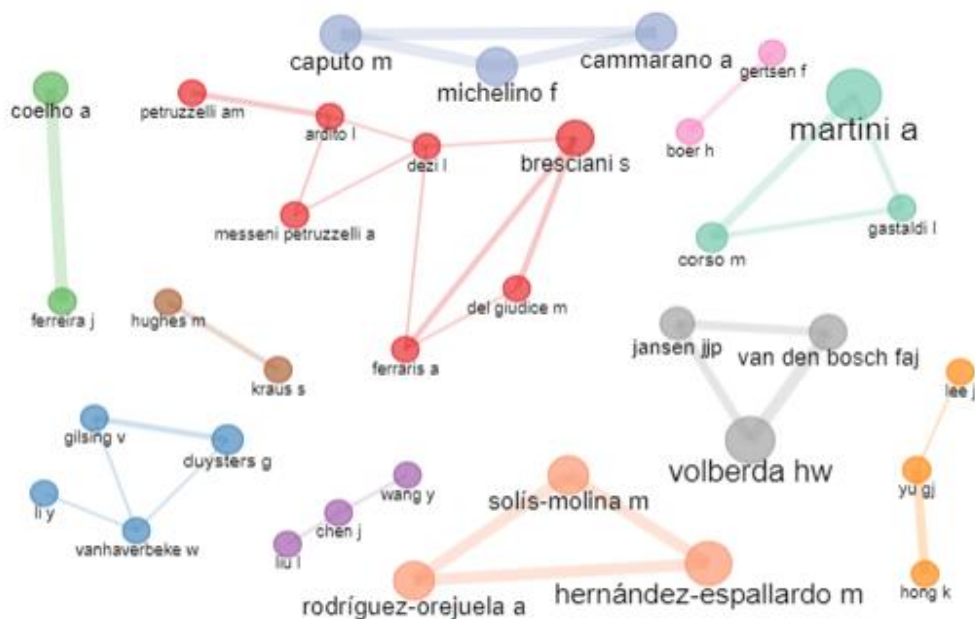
caputo m
cammarano a
michelino f
gertsen f
coelho a
petruzzelli am
ardito l
dezi l
bresciani s
boer h
martini a
messeni petruzzelli a
gastaldi l
corso m
ferreira j
hughes m
del giudice m
jansen jjp
van den bosch faj
kraus s
ferraris a
lee j
gilsing v
duysters g
volberda hw
wang y
li y
chen j
yu gj
solís-molina m
vanhaverbeke w
liu l
hong k
rodríguez-orejuela a
hernández-espallardo m